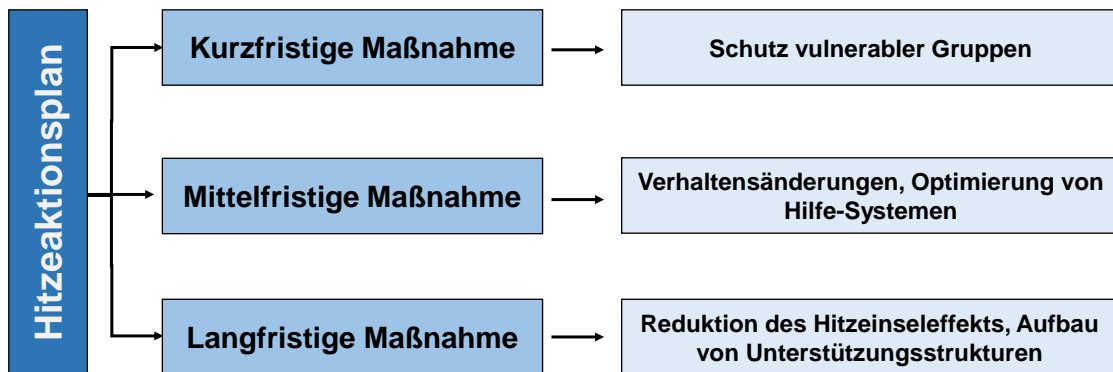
Hitzeaktionsplan

Kurzfristige Maßnahme

Schutz vulnerabler Gruppen

Mittelfristige Maßnahme

Verhaltensänderungen, Optimierung von Hilfe-Systemen

Langfristige Maßnahme

Reduktion des Hitzeinseleffekts, Aufbau von Unterstützungsstrukturen